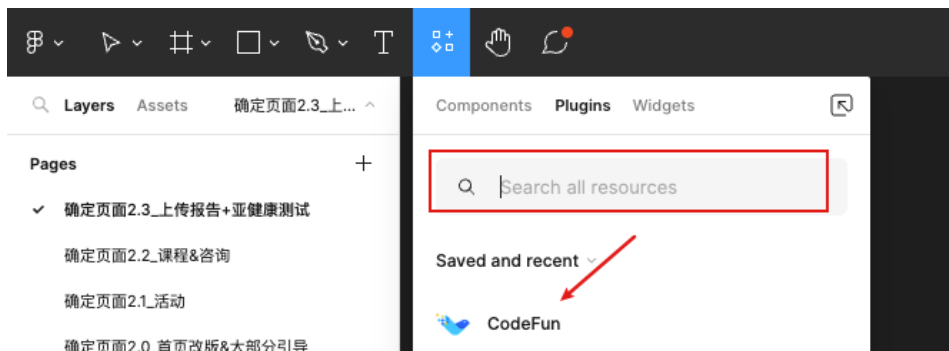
Layers Assets 确定页面2.3_上...

Pages

确定页面2.3_上传报告+亚健康测试

确定页面2.2_课程&咨询

确定页面2.1_活动

确定页面2.0 首页改版&大部分引导

Components Plugins Widgets

Search all resources

Saved and recent

CodeFun